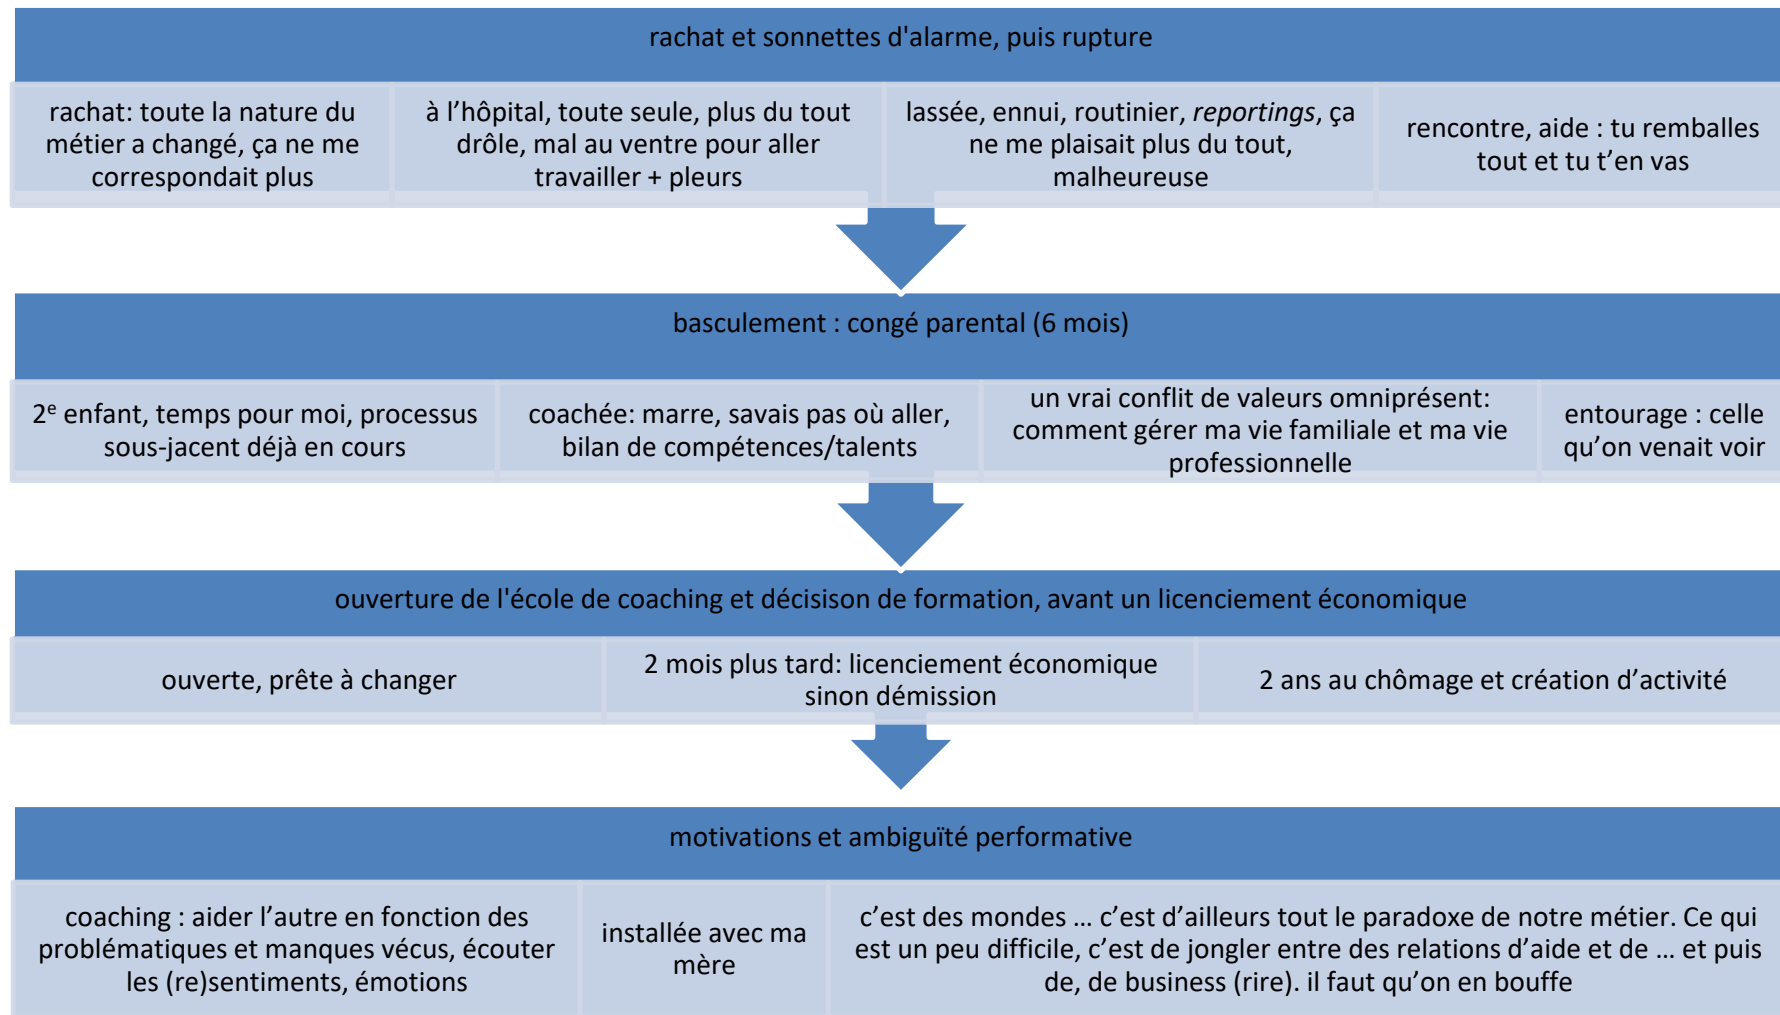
rachat et sonnettes d'alarme, puis rupture

rachat: toute la nature du métier a changé, ça ne me correspondait plus

à l’hôpital, toute seule, plus du tout drôle, mal au ventre pour aller travailler + pleurs

lassée, ennui, routinier, *reportings*, ça ne me plaisait plus du tout, malheureuse

rencontre, aide : tu remballes tout et tu t’en vas

basculement : congé parental (6 mois)

2$^e$ enfant, temps pour moi, processus sous-jacent déjà en cours

coachée: marre, savais pas où aller, bilan de compétences/talents

un vrai conflit de valeurs omniprésent: comment gérer ma vie familiale et ma vie professionnelle

entourage : celle qu’on venait voir

ouverture de l'école de coaching et décisison de formation, avant un licenciement économique

ouverte, prête à changer

2 mois plus tard: licenciement économique sinon démission

2 ans au chômage et création d’activité

motivations et ambiguïté performative

coaching : aider l’autre en fonction des problématiques et manques vécus, écouter les (re)sentiments, émotions

installée avec ma mère

c’est des mondes … c’est d’ailleurs tout le paradoxe de notre métier. Ce qui est un peu difficile, c’est de jongler entre des relations d’aide et de … et puis de, de business (rire). il faut qu’on en bouffe